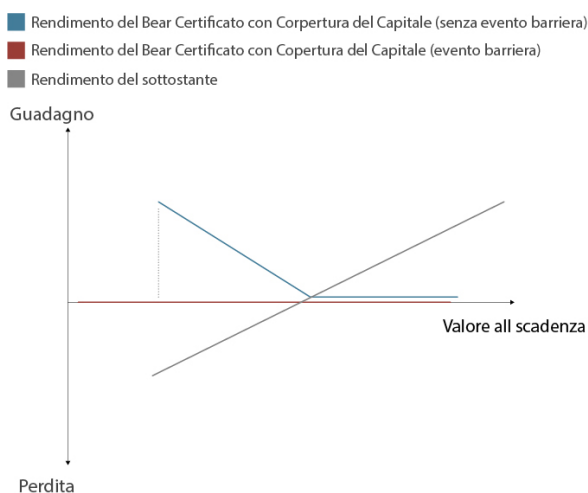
Rendimento del Bear Certificato con Corpertura del Capitale (senza evento barriera)
Rendimento del Bear Certificato con Copertura del Capitale (evento barriera)
Rendimento del sottostante

Guadagno

Valore all scadenza

Perdita